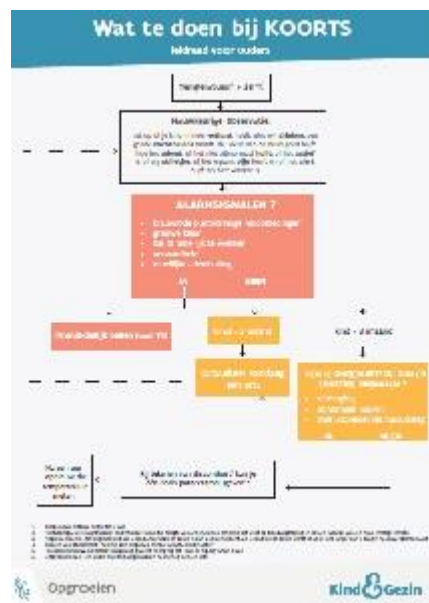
Wat te doen bij KOORTS

leidraad voor ouders

Temperatuur > 38°C

Nauwkeurige observatie

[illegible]

ALARMSIGNALEN ?

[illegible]
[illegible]
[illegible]
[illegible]
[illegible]

JA

NEEN

Onmiddellijk bellen naar 112

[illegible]

Kind < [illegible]

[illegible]

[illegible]

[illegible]
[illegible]
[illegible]

JA

NEEN

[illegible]

Kijk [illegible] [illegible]

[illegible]

Opgroeien

Kind & Gezin